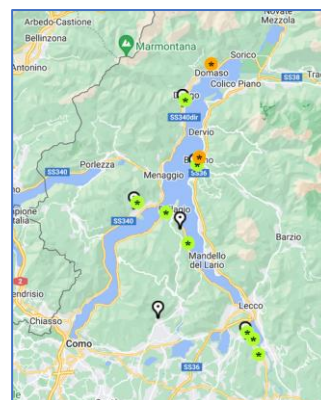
Arbedo-Castione
Bellinzona
Marmontana
Novate Mezzola
Sorico
Antonino
Domaso
Colico Piano
SS38
Tra
Dongo
SS340dir
Dervio
Bellano
SS36
Porlezza
SS340
Menaggio
Lugano
Campione
Bellagio
SS340
Barzio
Mandello del Lario
Mendrisio
Lecco
Chiasso
Como
SS36